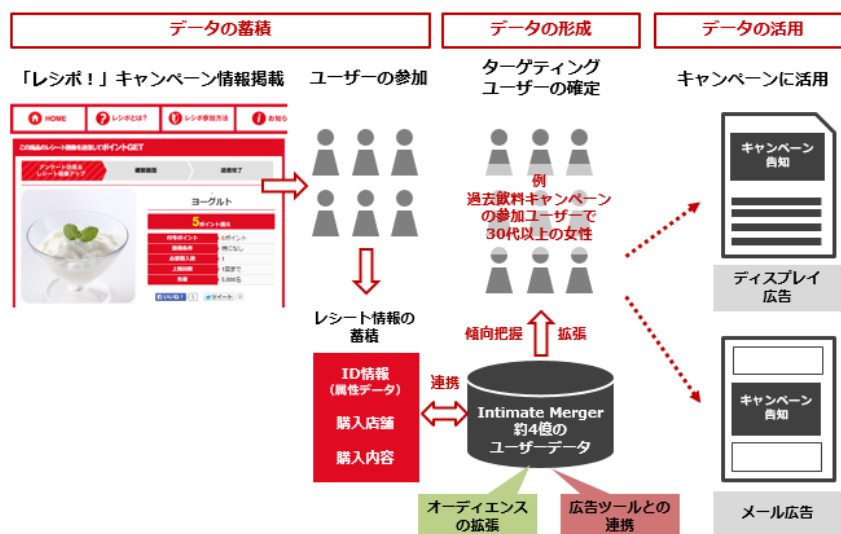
データの蓄積

データの形成

データの活用

「レシポ！」キャンペーン情報掲載

ユーザーの参加

ターゲティングユーザーの確定

キャンペーンに活用

HOME

レシポとは?

レシポ参加方法

お知ら

この商品のレシート画像を送信してポイントGET

アンケート回答＆レシート画像アップ

審査画面

進捗完了

ヨーグルト

5ポイント進呈

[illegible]

例
過去飲料キャンペーンの参加ユーザーで30代以上の女性

キャンペーン告知

ディスプレイ広告

レシート情報の蓄積

傾向把握

拡張

ID情報（属性データ）

購入店舗

購入内容

連携

Intimate Merger 約4億のユーザーデータ

キャンペーン告知

メール広告

オーディエンスの拡張

広告ツールとの連携